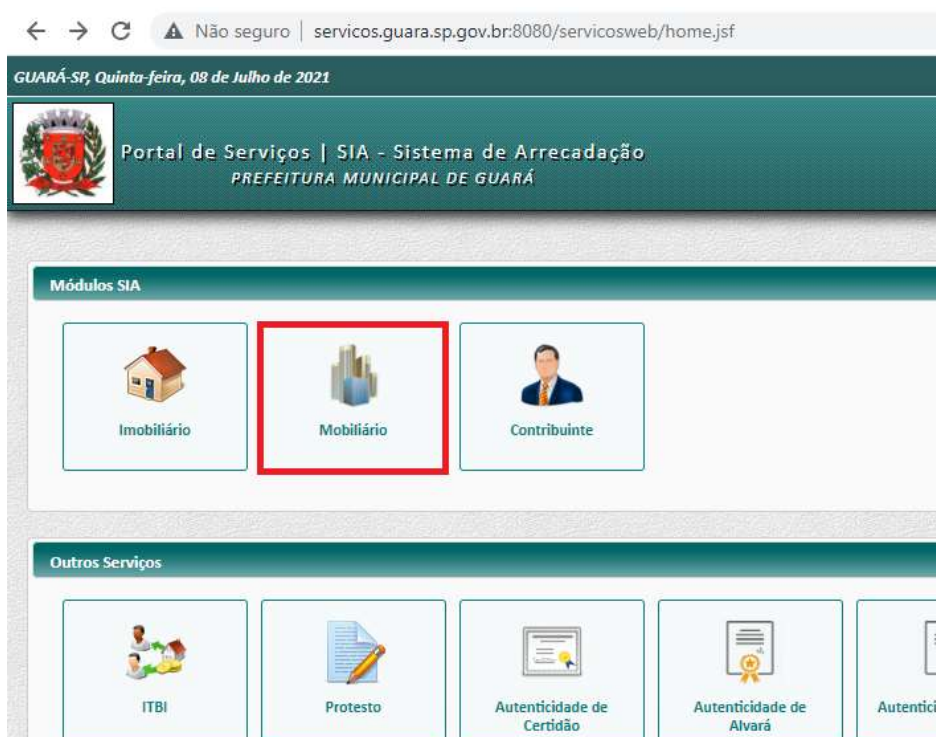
Não seguro | servicos.guara.sp.gov.br:8080/servicosweb/home.jsf

GUARÁ-SP, Quinta-feira, 08 de Julho de 2021

Portal de Serviços | SIA - Sistema de Arrecadação
PREFEITURA MUNICIPAL DE GUARÁ

Módulos SIA

Imobiliário

Mobiliário

Contribuinte

Outros Serviços

ITBI

Protesto

Autenticidade de Certidão

Autenticidade de Alvará

Autentici